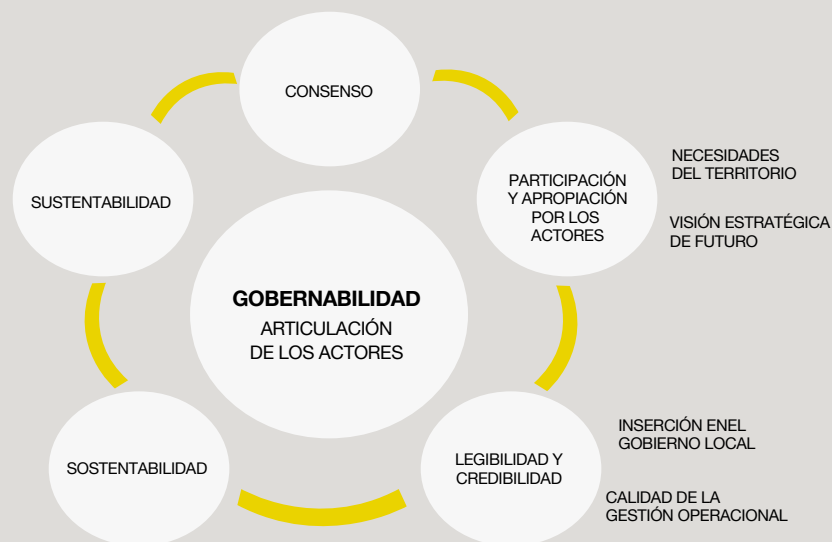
CONSENSO

PARTICIPACIÓN Y APROPIACIÓN POR LOS ACTORES

NECESIDADES DEL TERRITORIO

VISIÓN ESTRATÉGICA DE FUTURO

SUSTENTABILIDAD

**GOBERNABILIDAD**
ARTICULACIÓN DE LOS ACTORES

LEGIBILIDAD Y CREDIBILIDAD

INSERCIÓN ENEL GOBIERNO LOCAL

CALIDAD DE LA GESTIÓN OPERACIONAL

SOSTENTABILIDAD